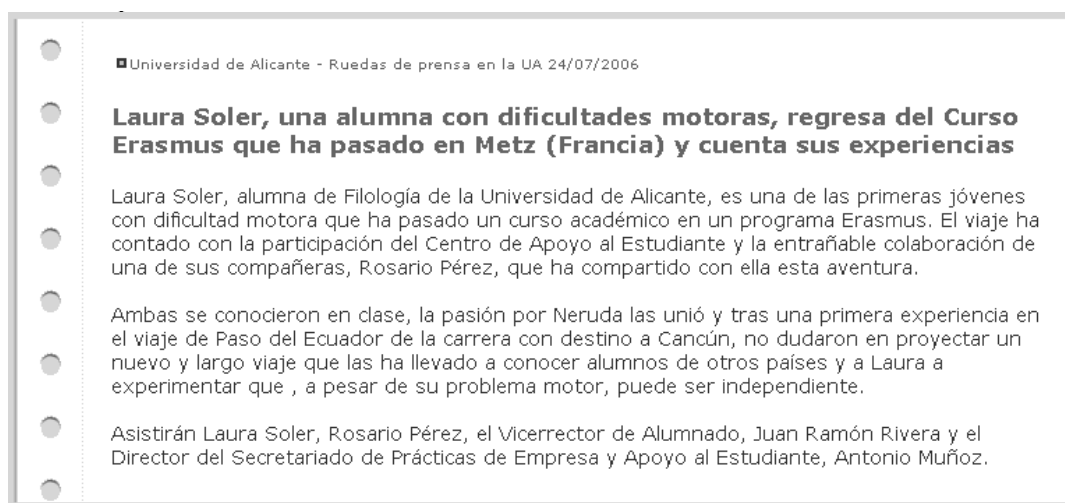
Universidad de Alicante - Ruedas de prensa en la UA 24/07/2006

Laura Soler, una alumna con dificultades motoras, regresa del Curso Erasmus que ha pasado en Metz (Francia) y cuenta sus experiencias

Laura Soler, alumna de Filología de la Universidad de Alicante, es una de las primeras jóvenes con dificultad motora que ha pasado un curso académico en un programa Erasmus. El viaje ha contado con la participación del Centro de Apoyo al Estudiante y la entrañable colaboración de una de sus compañeras, Rosario Pérez, que ha compartido con ella esta aventura.

Ambas se conocieron en clase, la pasión por Neruda las unió y tras una primera experiencia en el viaje de Paso del Ecuador de la carrera con destino a Cancún, no dudaron en proyectar un nuevo y largo viaje que las ha llevado a conocer alumnos de otros países y a Laura a experimentar que , a pesar de su problema motor, puede ser independiente.

Asistirán Laura Soler, Rosario Pérez, el Vicerrector de Alumnado, Juan Ramón Rivera y el Director del Secretariado de Prácticas de Empresa y Apoyo al Estudiante, Antonio Muñoz.